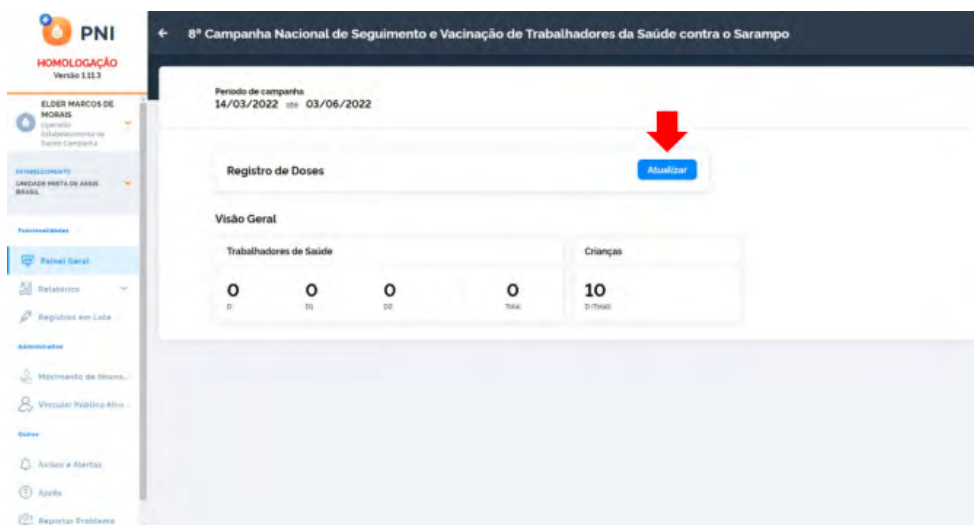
PNI
HOMOLOGAÇÃO
Versão 1.11.3

ELDER MARCOS DE MORAIS
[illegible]

ESTABELECIMENTO
UNIDADE MISTA DE ASSIS BRASIL

Funcionalidades
Painel Geral
Relatórios
Registros em Lote
Administrativo
Movimento de Imuno...
Vincular Público Alvo
Outros
Avisos e Alertas
Ajuda
Reportar Problema

← 8ª Campanha Nacional de Seguimento e Vacinação de Trabalhadores da Saúde contra o Sarampo

Período de campanha
14/03/2022 até 03/06/2022

Registro de Doses
Atualizar

Visão Geral

Trabalhadores de Saúde
0 D
0 D1
0 D2
0 TOTAL

Crianças
10 D (TRIAL)